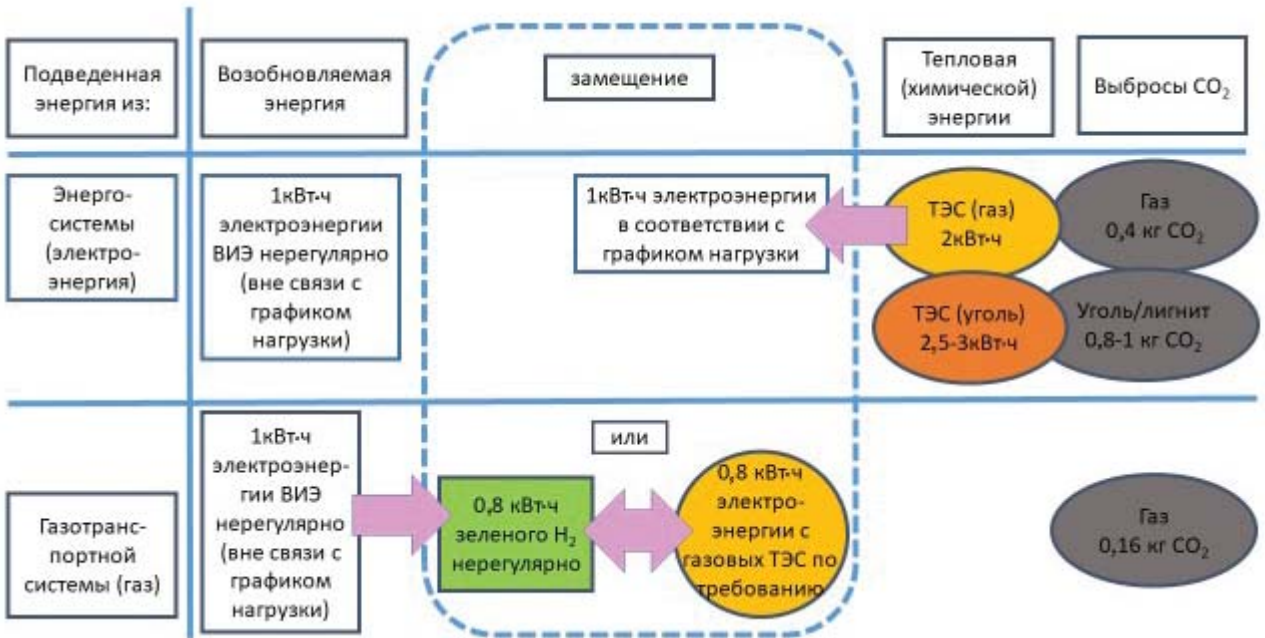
Подведенная энергия из:

Возобновляемая энергия

замещение

Тепловая (химической) энергии

Выбросы $CO_2$

Энерго-системы (электро-энергия)

1кВт·ч электроэнергии ВИЭ нерегулярно (вне связи с графиком нагрузки)

1кВт·ч электроэнергии в соответствии с графиком нагрузки

ТЭС (газ) 2кВт·ч

Газ 0,4 кг $CO_2$

ТЭС (уголь) 2,5-3кВт·ч

Уголь/лигнит 0,8-1 кг $CO_2$

или

Газотранс-портной системы (газ)

1кВт·ч электроэнергии ВИЭ нерегулярно (вне связи с графиком нагрузки)

0,8 кВт·ч зеленого $H_2$ нерегулярно

0,8 кВт·ч электро-энергии с газовых ТЭС по требованию

Газ 0,16 кг $CO_2$